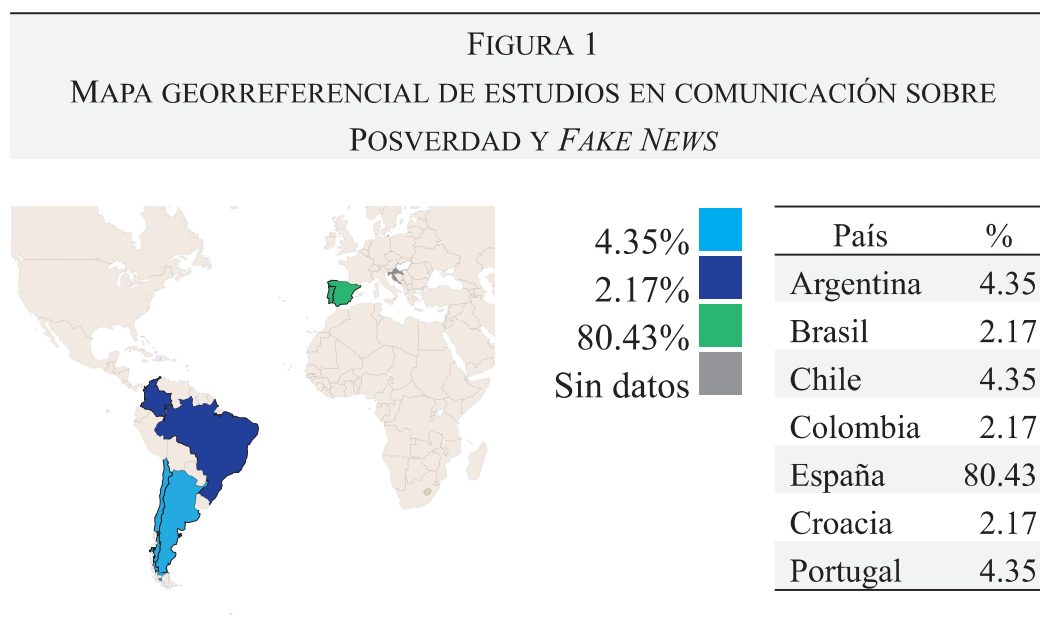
FIGURA 1
MAPA GEORREFERENCIAL DE ESTUDIOS EN COMUNICACIÓN SOBRE POSVERDAD Y *FAKE NEWS*

4.35%
2.17%
80.43%
Sin datos

| País | % |
|---|---|
| Argentina | 4.35 |
| Brasil | 2.17 |
| Chile | 4.35 |
| Colombia | 2.17 |
| España | 80.43 |
| Croacia | 2.17 |
| Portugal | 4.35 |